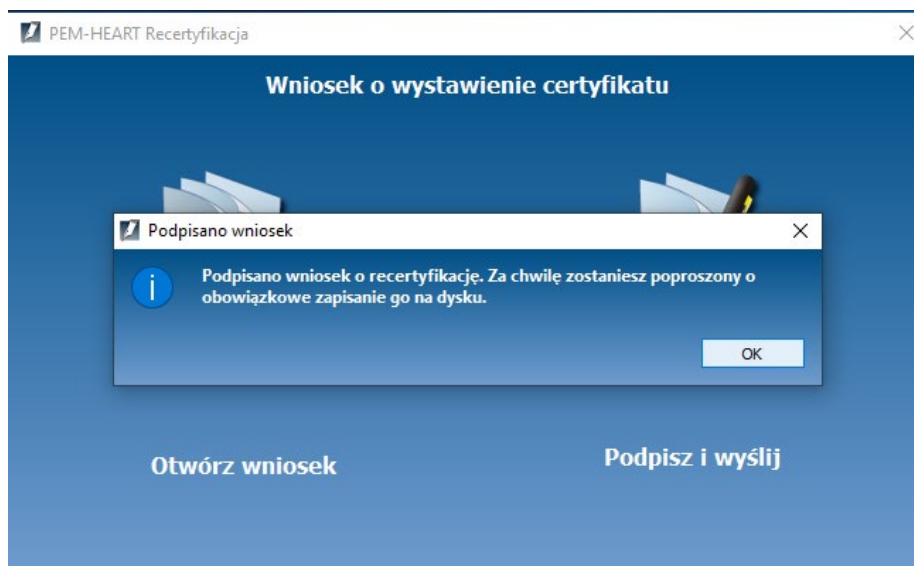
PEM-HEART Recertyfikacja

Wniosek o wystawienie certyfikatu

Podpisano wniosek

Podpisano wniosek o recertyfikację. Za chwilę zostaniesz poproszony o obowiązkowe zapisanie go na dysku.

OK

Otwórz wniosek

Podpisz i wyślij